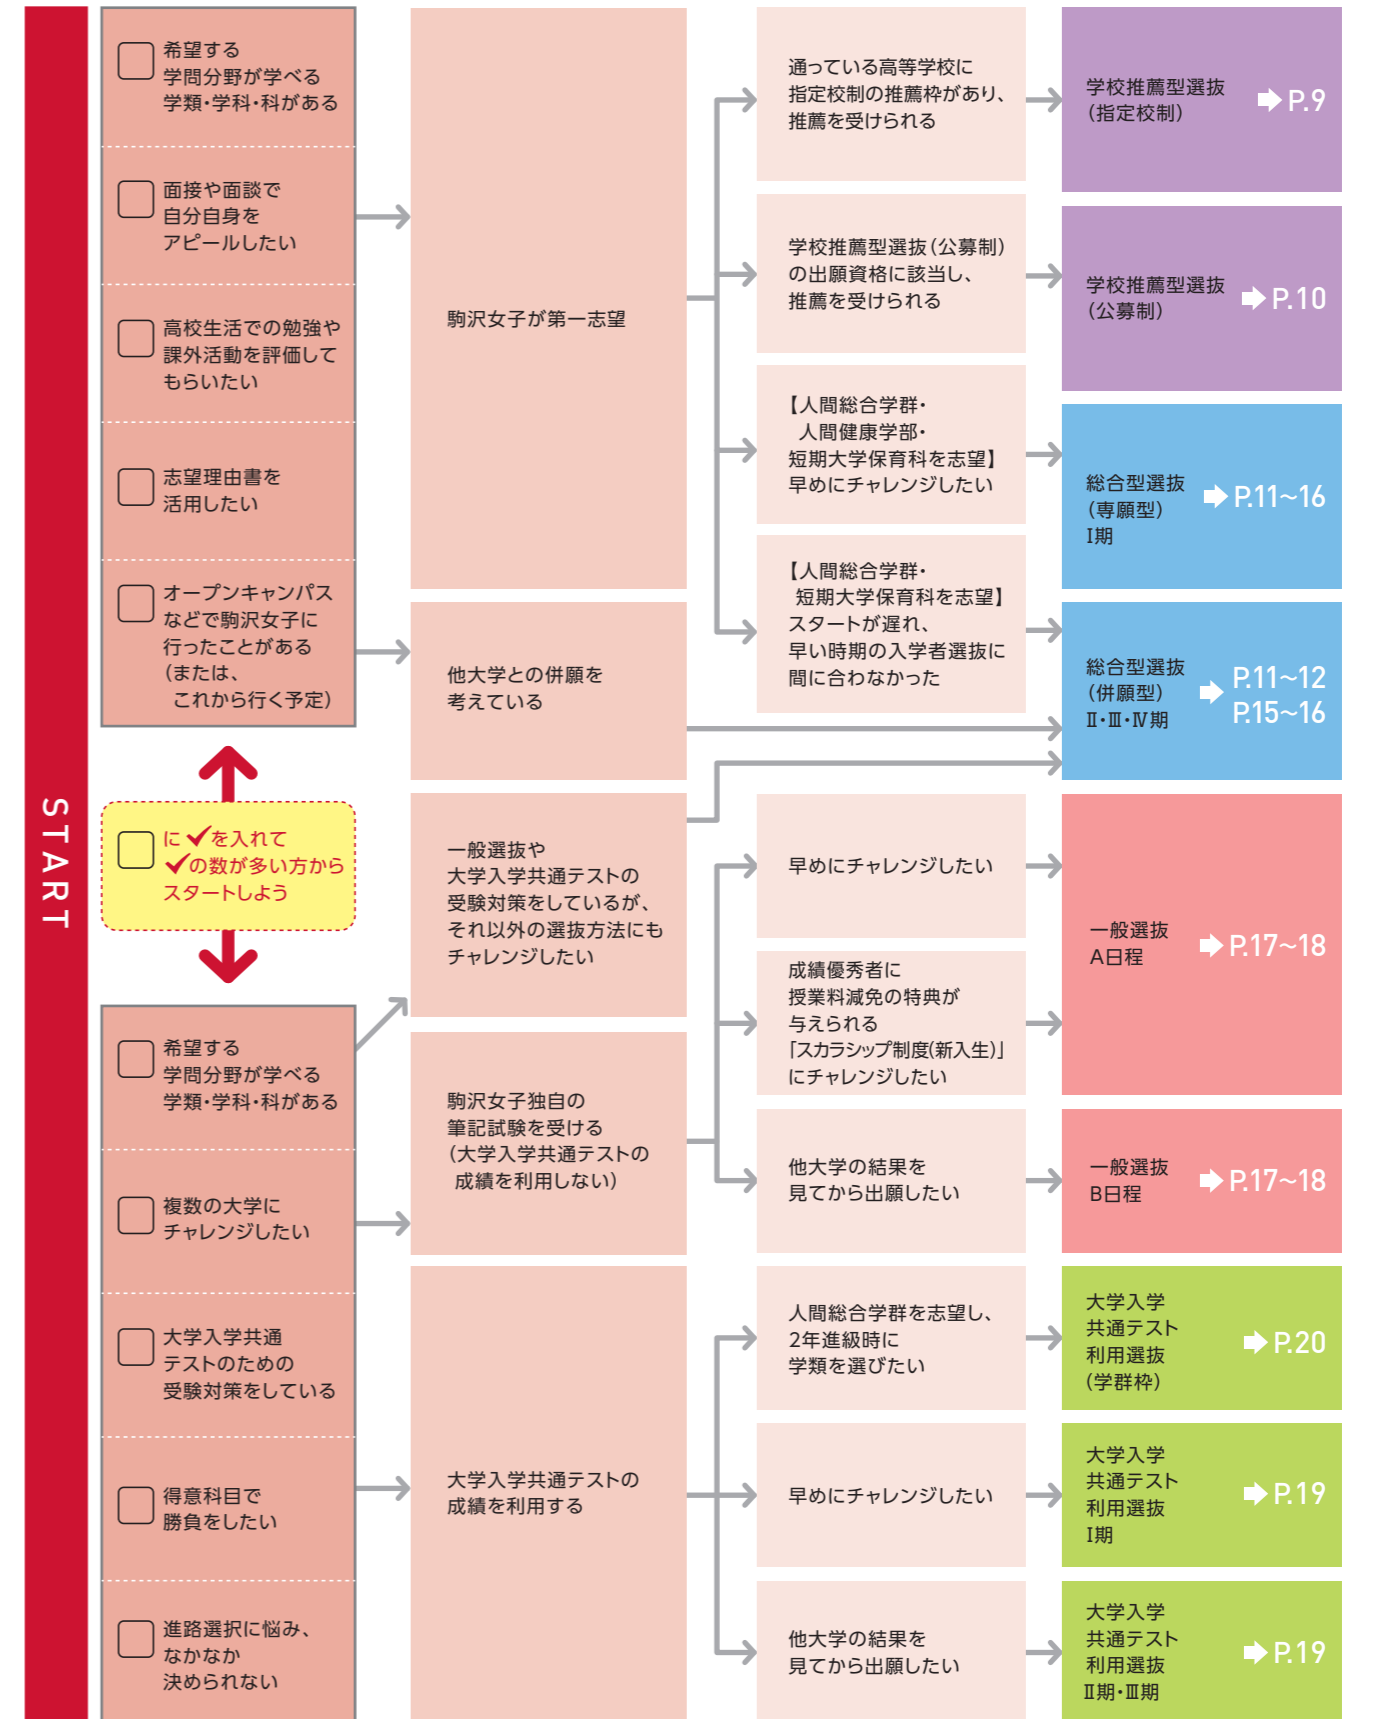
START

希望する
学問分野が学べる
学類・学科・科がある

面接や面談で
自分自身を
アピールしたい

高校生活での勉強や
課外活動を評価して
もらいたい

志望理由書を
活用したい

オープンキャンパス
などで駒沢女子に
行ったことがある
(または、
これから行く予定)

に✓を入れて
✓の数が多い方から
スタートしよう

希望する
学問分野が学べる
学類・学科・科がある

複数の大学に
チャレンジしたい

大学入学共通
テストのための
受験対策をしている

得意科目で
勝負をしたい

進路選択に悩み、
なかなか
決められない

駒沢女子が第一志望

他大学との併願を
考えている

一般選抜や
大学入学共通テストの
受験対策をしているが、
それ以外の選抜方法にも
チャレンジしたい

駒沢女子独自の
筆記試験を受ける
(大学入学共通テストの
成績を利用しない)

大学入学共通テストの
成績を利用する

通っている高等学校に
指定校制の推薦枠があり、
推薦を受けられる

学校推薦型選抜(公募制)
の出願資格に該当し、
推薦を受けられる

【人間総合学群・
人間健康学部・
短期大学保育科を志望】
早めにチャレンジしたい

【人間総合学群・
短期大学保育科を志望】
スタートが遅れ、
早い時期の入学者選抜に
間に合わなかった

早めにチャレンジしたい

成績優秀者に
授業料減免の特典が
与えられる
「スカラシップ制度(新入生)」
にチャレンジしたい

他大学の結果を
見てから出願したい

人間総合学群を志望し、
2年進級時に
学類を選びたい

早めにチャレンジしたい

他大学の結果を
見てから出願したい

学校推薦型選抜
(指定校制) P.9

学校推薦型選抜
(公募制) P.10

総合型選抜
(専願型)
I期 P.11~16

総合型選抜
(併願型)
II・III・IV期 P.11~12
P.15~16

一般選抜
A日程 P.17~18

一般選抜
B日程 P.17~18

大学入学
共通テスト
利用選抜
(学群枠) P.20

大学入学
共通テスト
利用選抜
I期 P.19

大学入学
共通テスト
利用選抜
II期・III期 P.19